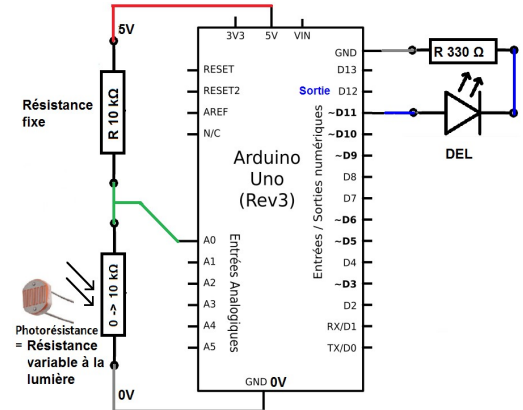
5V

Résistance fixe

R 10 kΩ

0 -> 10 kΩ

Photorésistance = Résistance variable à la lumière

0V

3V3 5V VIN

RESET
RESET2
AREF
N/C

Arduino Uno (Rev3)

Entrées Analogiques

A0
A1
A2
A3
A4
A5

GND 0V

Entrées / Sorties numériques

GND
D13
Sortie
D12
~D11
~D10
~D9
D8
D7
~D6
~D5
D4
~D3
D2
RX/D1
TX/D0

R 330 Ω

DEL